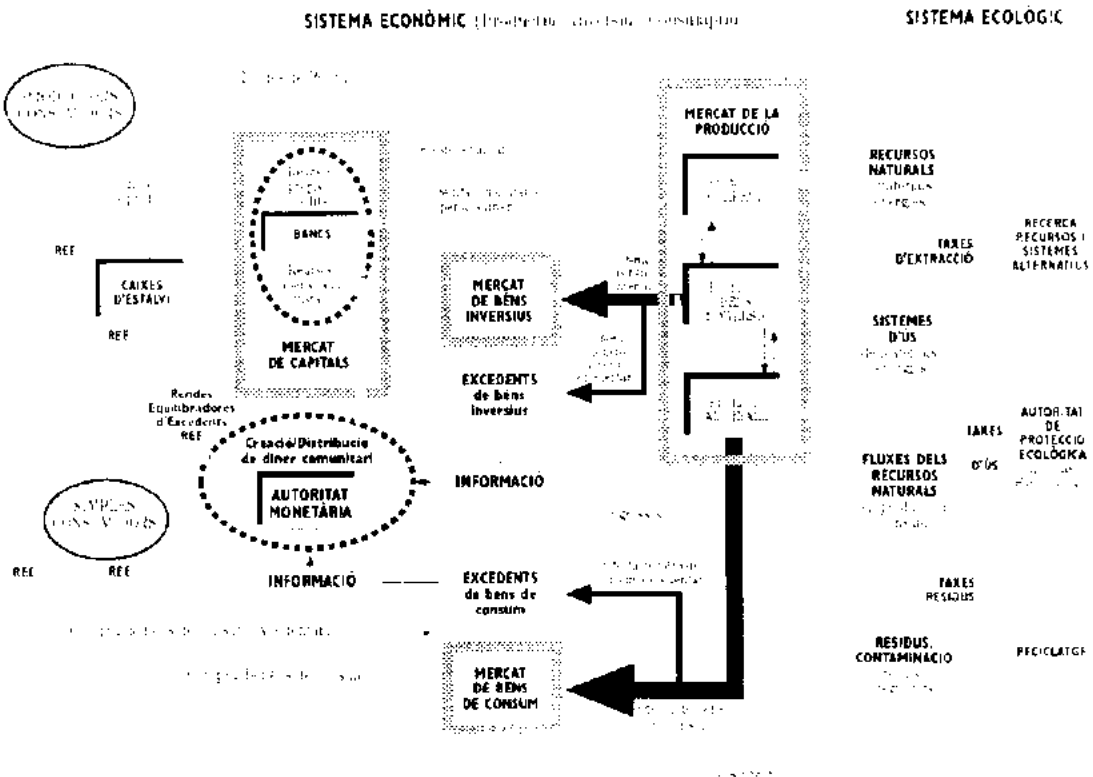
SISTEMA ECONÒMIC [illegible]

SISTEMA ECOLÒGIC

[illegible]

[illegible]

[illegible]

MERCAT DE LA PRODUCCIÓ

RECURSOS NATURALS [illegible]

RECERCA RECURSOS I SISTEMES ALTERNATIUS

TAXES D'EXTRACCIÓ

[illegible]

BANCS

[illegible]

REE

CAIXES D'ESTALVI

REE

MERCAT DE BÉNS INVERSIUS

MERCAT DE CAPITALS

SISTEMES D'ÚS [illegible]

EXCEDENTS de béns inversius

Rendes Equilibradores d'Excedents REE

AUTORITAT DE PROTECCIÓ ECOLÒGICA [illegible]

TAXES

D'ÚS

Creació/Distribució de diner comunitari

AUTORITAT MONETÀRIA

INFORMACIÓ

FLUXES DELS RECURSOS NATURALS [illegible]

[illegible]

REE

REE

INFORMACIÓ

EXCEDENTS de béns de consum

TAXES RESIDUS

RESIDUS, CONTAMINACIÓ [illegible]

RECICLATGE

MERCAT DE BÉNS DE CONSUM

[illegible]